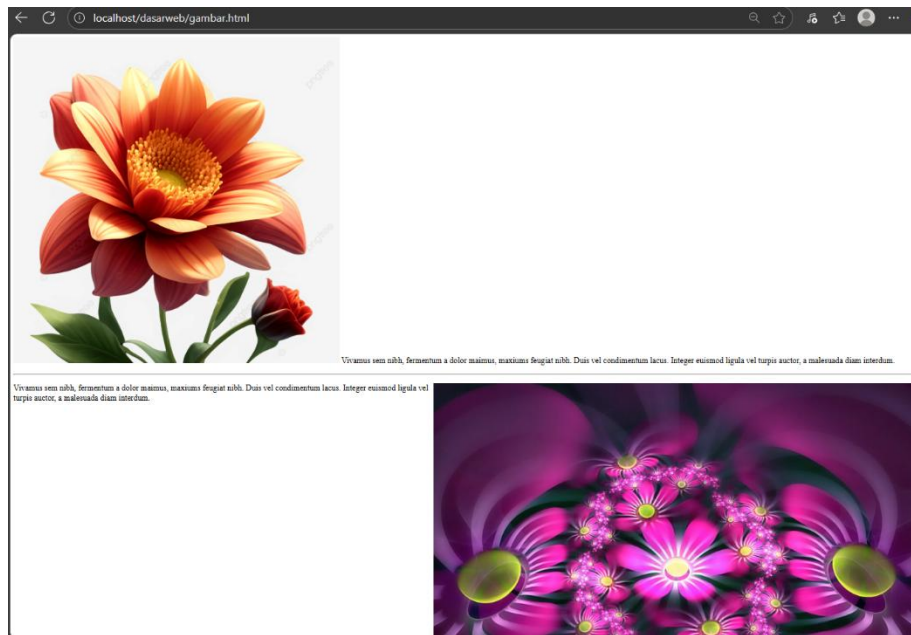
localhost/dasarweb/gambar.html

Vivamus sem nibh, fermentum a dolor maimus, maxiums feugiat nibh. Duis vel condimentum lacus. Integer euismod ligula vel turpis auctor, a malesuada diam interdum.

Vivamus sem nibh, fermentum a dolor maimus, maxiums feugiat nibh. Duis vel condimentum lacus. Integer euismod ligula vel turpis auctor, a malesuada diam interdum.